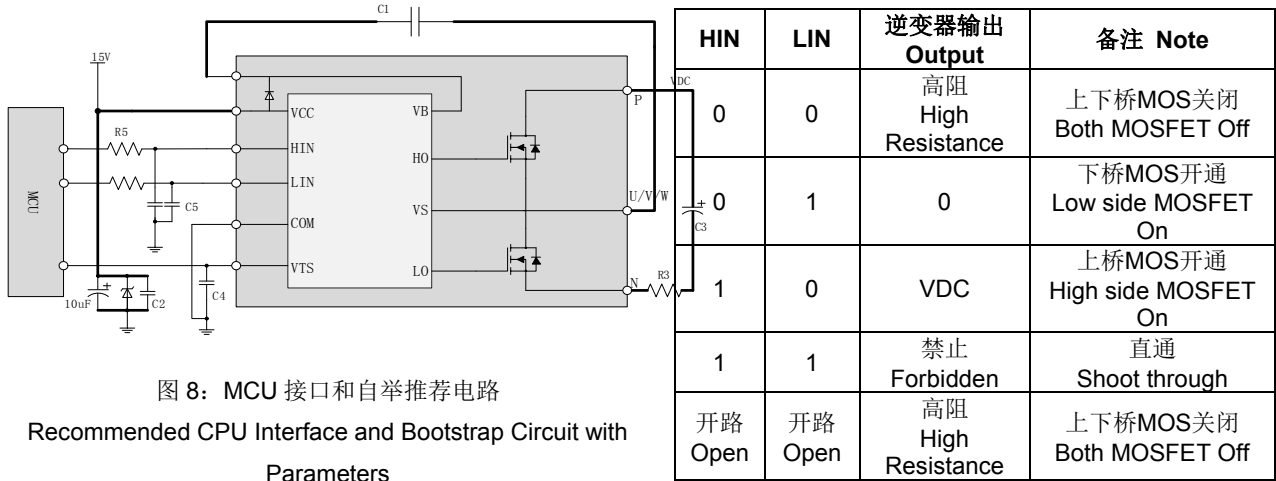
C1

15V

VDC

MCU

R5

C5

C2

10uF

C4

C3

R3

VCC
HIN
LIN
COM
VTS

VB
HO
VS
LO

P
U/V/W
N

| HIN | LIN | 逆变器输出 Output | 备注 Note |
|---|---|---|---|
| 0 | 0 | 高阻 High Resistance | 上下桥MOS关闭 Both MOSFET Off |
| 0 | 1 | 0 | 下桥MOS开通 Low side MOSFET On |
| 1 | 0 | VDC | 上桥MOS开通 High side MOSFET On |
| 1 | 1 | 禁止 Forbidden | 直通 Shoot through |
| 开路 Open | 开路 Open | 高阻 High Resistance | 上下桥MOS关闭 Both MOSFET Off |

图 8：MCU 接口和自举推荐电路

Recommended CPU Interface and Bootstrap Circuit with Parameters